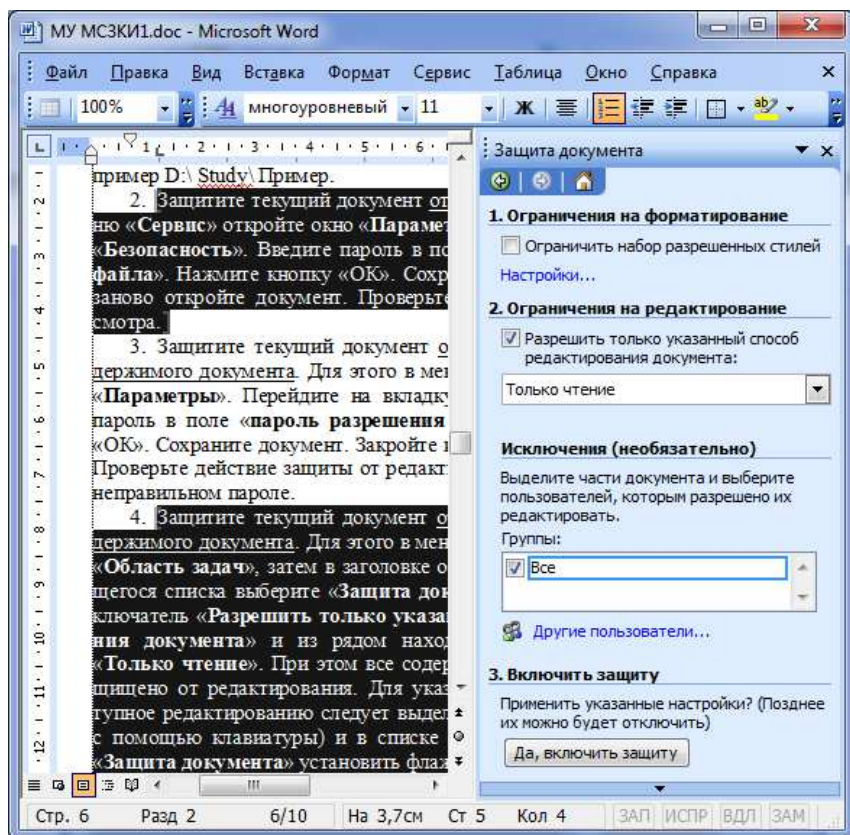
МУ МСЗКИ1.doc - Microsoft Word

Файл Правка Вид Вставка Формат Сервис Таблица Окно Справка

100% многоуровневый 11 Ж

пример D:\ Study\ Пример.

2. Защитите текущий документ от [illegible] ню «Сервис» откройте окно «Парамет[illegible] «Безопасность». Введите пароль в по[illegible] файла». Нажмите кнопку «ОК». Сохр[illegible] заново откройте документ. Проверьте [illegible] смотра.

3. Защитите текущий документ о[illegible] держимого документа. Для этого в мен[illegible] «Параметры». Перейдите на вкладку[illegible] пароль в поле «пароль разрешения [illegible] «ОК». Сохраните документ. Закройте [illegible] Проверьте действие защиты от редакт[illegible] неправильном пароле.

4. Защитите текущий документ о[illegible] держимого документа. Для этого в мен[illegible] «Область задач», затем в заголовке о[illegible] щегося списка выберите «Защита док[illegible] ключатель «Разрешить только указа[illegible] ния документа» и из рядом наход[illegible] «Только чтение». При этом все содер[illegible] щищено от редактирования. Для указ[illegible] тупное редактированию следует выдел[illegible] с помощью клавиатуры) и в списке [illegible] «Защита документа» установить флаж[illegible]

Защита документа

1. Ограничения на форматирование

Ограничить набор разрешенных стилей

Настройки...

2. Ограничения на редактирование

Разрешить только указанный способ редактирования документа:

Только чтение

Исключения (необязательно)

Выделите части документа и выберите пользователей, которым разрешено их редактировать.

Группы:

Все

Другие пользователи...

3. Включить защиту

Применить указанные настройки? (Позднее их можно будет отключить)

Да, включить защиту

Стр. 6 Разд 2 6/10 На 3,7см Ст 5 Кол 4 ЗАП ИСПР ВДЛ ЗАМ